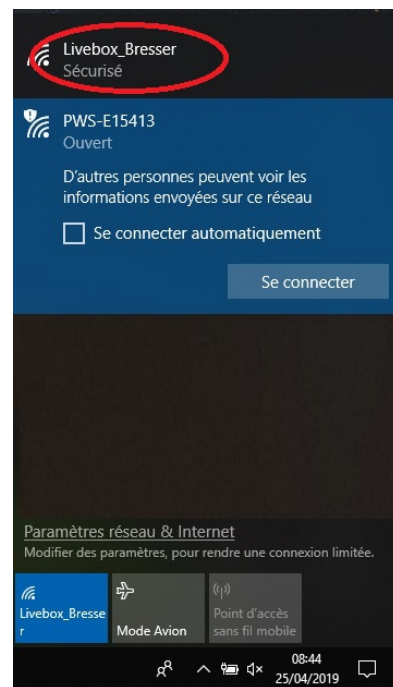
Livebox_Bresser
Sécurisé

PWS-E15413
Ouvert

D'autres personnes peuvent voir les informations envoyées sur ce réseau

Se connecter automatiquement

Se connecter

Paramètres réseau & Internet
Modifier des paramètres, pour rendre une connexion limitée.

Livebox_Bresser

Mode Avion

Point d'accès sans fil mobile

08:44
25/04/2019